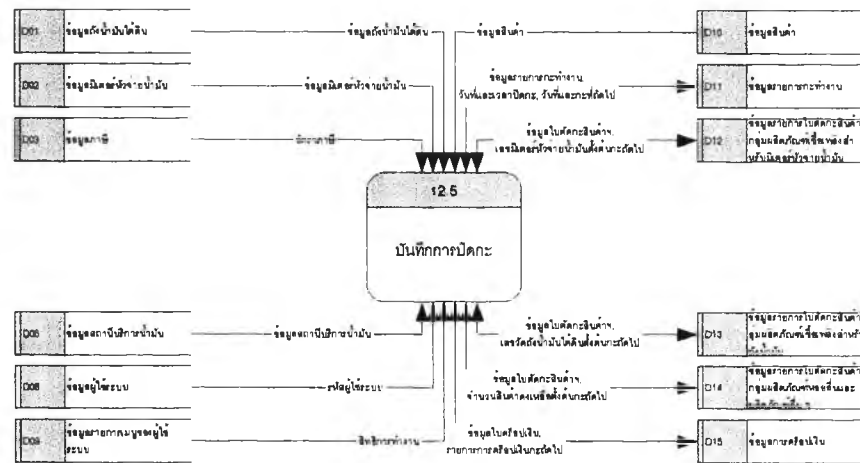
D01 ข้อมูลถังน้ำมันใต้ดิน

D02 ข้อมูลมิเตอร์หัวจ่ายน้ำมัน

D03 ข้อมูลภาษี

ข้อมูลถังน้ำมันใต้ดิน

ข้อมูลมิเตอร์หัวจ่ายน้ำมัน

อัตราภาษี

ข้อมูลสินค้า

ข้อมูลรายการกะทำงาน, วันที่และเวลาปิดกะ, วันที่และกะที่ถัดไป

ข้อมูลใบตัดกะสินค้า, เลขมิเตอร์หัวจ่ายน้ำมันตั้งต้นกะถัดไป

D10 ข้อมูลสินค้า

D11 ข้อมูลรายการกะทำงาน

D12 ข้อมูลรายการใบตัดกะสินค้ากลุ่มผลิตภัณฑ์เชื้อเพลิงสำหรับมิเตอร์หัวจ่ายน้ำมัน

12.5

บันทึกการปิดกะ

D05 ข้อมูลสถานีบริการน้ำมัน

D08 ข้อมูลผู้ใช้ระบบ

D09 ข้อมูลรายการกลุ่มของผู้ใช้ระบบ

ข้อมูลสถานีบริการน้ำมัน

รหัสผู้ใช้ระบบ

สิทธิการทำงาน

ข้อมูลใบตัดกะสินค้า, เลขวัดถังน้ำมันใต้ดินตั้งต้นกะถัดไป

ข้อมูลใบตัดกะสินค้า, จำนวนสินค้าคงเหลือตั้งต้นกะถัดไป

ข้อมูลใบครัปเงิน, รายการการครัปเงินกะถัดไป

D13 ข้อมูลรายการใบตัดกะสินค้ากลุ่มผลิตภัณฑ์เชื้อเพลิงสำหรับ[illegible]

D14 ข้อมูลรายการใบตัดกะสินค้ากลุ่มผลิตภัณฑ์อื่นและ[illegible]

D15 ข้อมูลการครัปเงิน